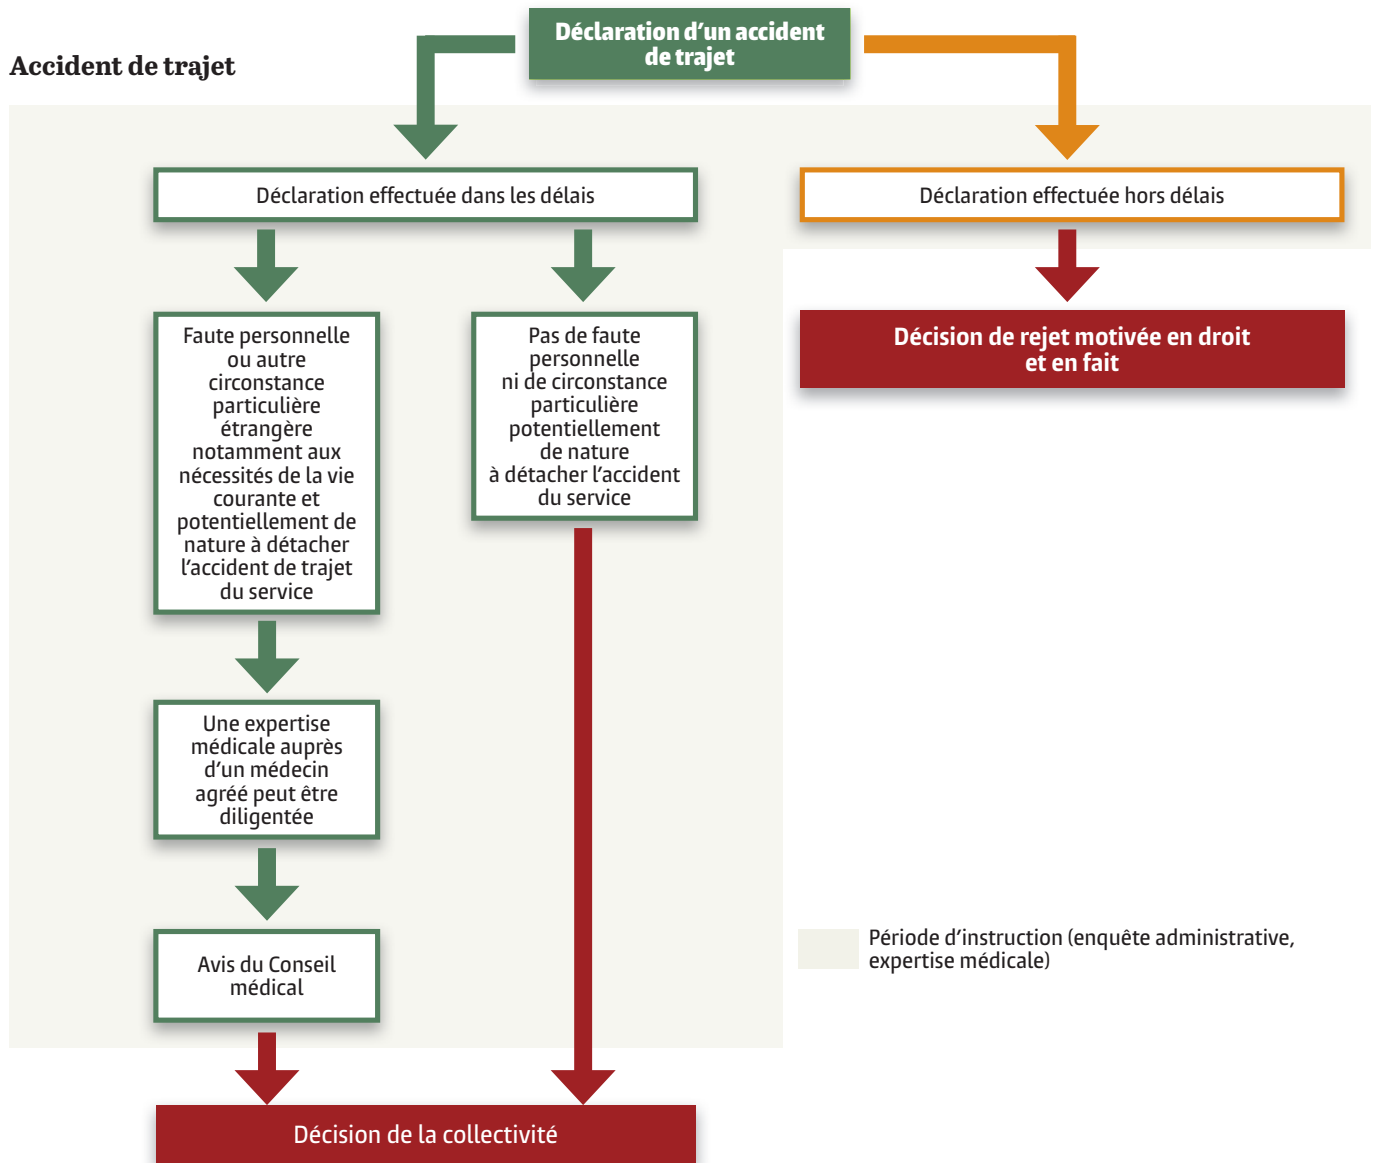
Accident de trajet

Déclaration d'un accident de trajet

Déclaration effectuée dans les délais

Déclaration effectuée hors délais

Faute personnelle ou autre circonstance particulière étrangère notamment aux nécessités de la vie courante et potentiellement de nature à détacher l'accident de trajet du service

Pas de faute personnelle ni de circonstance particulière potentiellement de nature à détacher l'accident du service

Décision de rejet motivée en droit et en fait

Une expertise médicale auprès d'un médecin agréé peut être diligentée

Avis du Conseil médical

Période d'instruction (enquête administrative, expertise médicale)

Décision de la collectivité